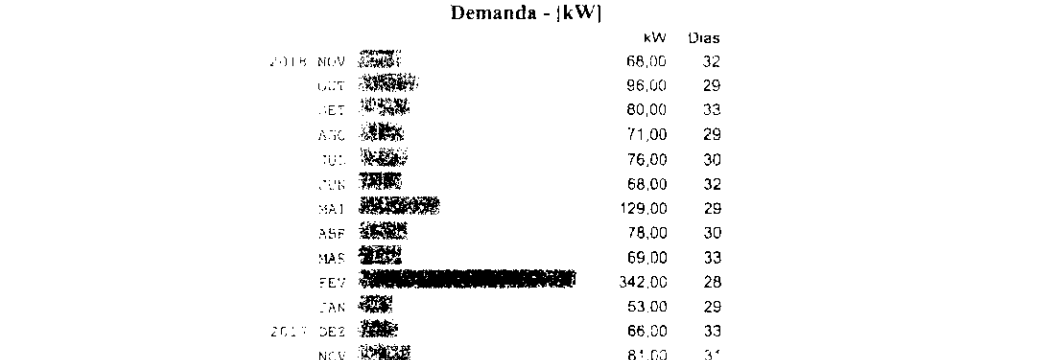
Demanda - [kW]

| | | kW | Dias |
|---|---|---|---|
| 2018 | NOV | 68,00 | 32 |
| | OUT | 96,00 | 29 |
| | SET | 80,00 | 33 |
| | AGO | 71,00 | 29 |
| | JUL | 76,00 | 30 |
| | JUN | 68,00 | 32 |
| | MAI | 129,00 | 29 |
| | ABR | 78,00 | 30 |
| | MAR | 69,00 | 33 |
| | FEV | 342,00 | 28 |
| | JAN | 53,00 | 29 |
| 2017 | DEZ | 66,00 | 33 |
| | NOV | 81,00 | 31 |